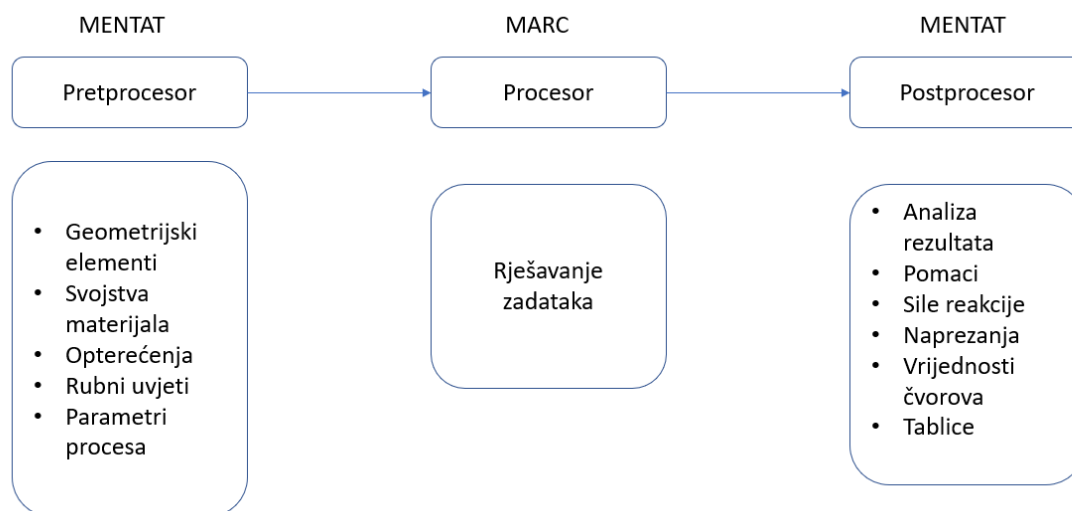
MENTAT

Pretprocesor

- Geometrijski elementi
- Svojstva materijala
- Opterećenja
- Rubni uvjeti
- Parametri procesa

MARC

Procesor

Rješavanje zadataka

MENTAT

Postprocesor

- Analiza rezultata
- Pomaci
- Sile reakcije
- Naprezanja
- Vrijednosti čvorova
- Tablice